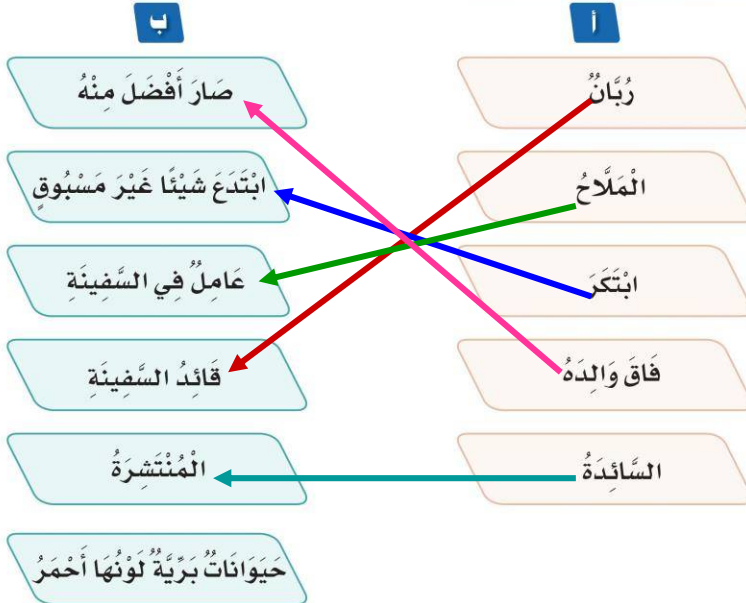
| أ | ب |
|---|---|
| رُبَّانُ | صَارَ أَفْضَلَ مِنْهُ |
| الْمَلَّاحُ | ابْتَدَعَ شَيْئًا غَيْرَ مَسْبُوقٍ |
| ابْتَكَرَ | عَامِلٌ فِي السَّفِينَةِ |
| فَاقَ وَالِدَهُ | قَائِدُ السَّفِينَةِ |
| السَّائِدَةُ | الْمُنْتَشِرَةُ |
| | حَيَوَانَاتٌ بَرِّيَّةٌ لَوْنُهَا أَحْمَرُ |